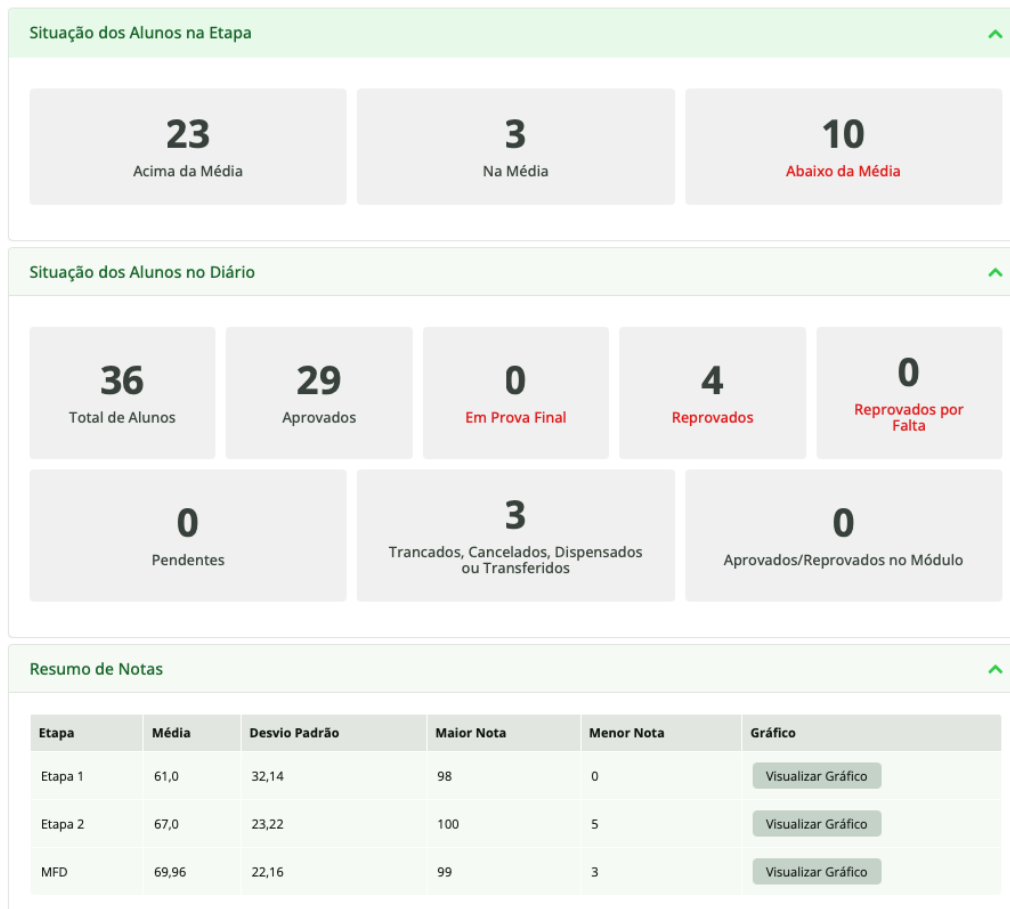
Situação dos Alunos na Etapa

23
Acima da Média

3
Na Média

10
Abaixo da Média

Situação dos Alunos no Diário

36
Total de Alunos

29
Aprovados

0
Em Prova Final

4
Reprovados

0
Reprovados por Falta

0
Pendentes

3
Trancados, Cancelados, Dispensados ou Transferidos

0
Aprovados/Reprovados no Módulo

Resumo de Notas

| Etapa | Média | Desvio Padrão | Maior Nota | Menor Nota | Gráfico |
|---|---|---|---|---|---|
| Etapa 1 | 61,0 | 32,14 | 98 | 0 | Visualizar Gráfico |
| Etapa 2 | 67,0 | 23,22 | 100 | 5 | Visualizar Gráfico |
| MFD | 69,96 | 22,16 | 99 | 3 | Visualizar Gráfico |